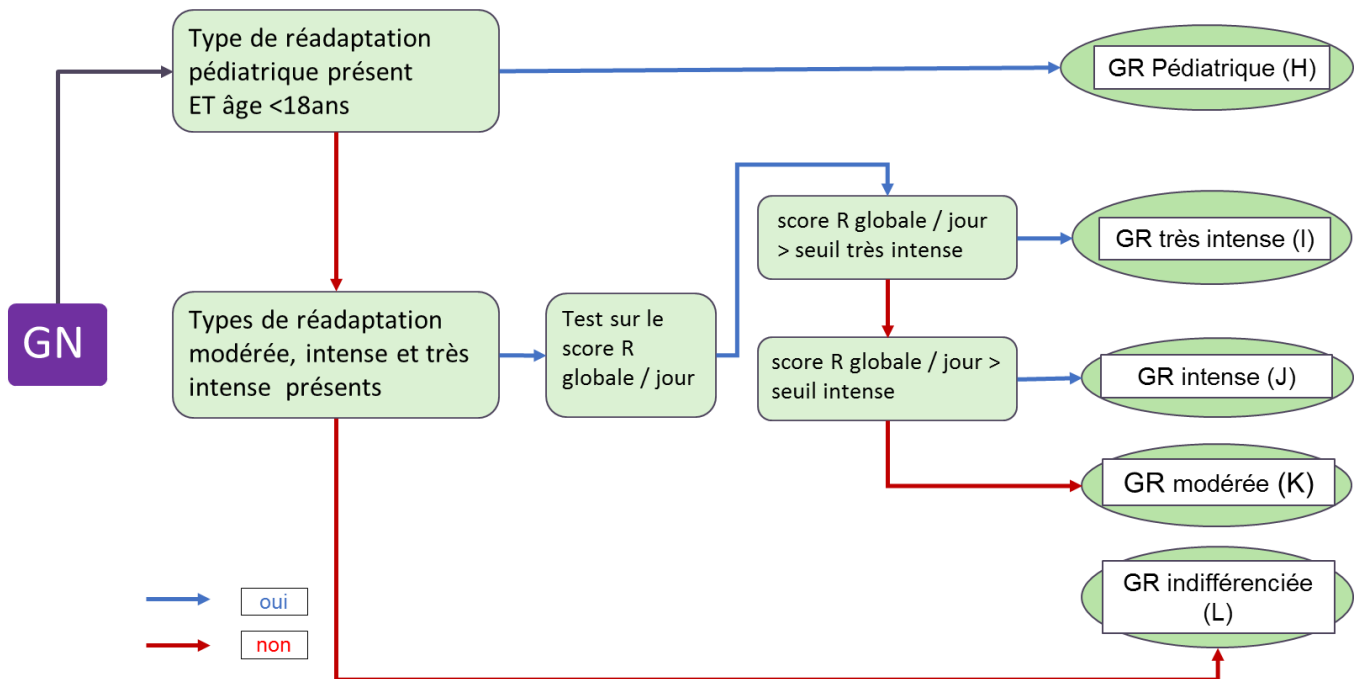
GN

Type de réadaptation pédiatrique présent ET âge <18ans

GR Pédiatrique (H)

Types de réadaptation modérée, intense et très intense présents

Test sur le score R globale / jour

score R globale / jour > seuil très intense

GR très intense (I)

score R globale / jour > seuil intense

GR intense (J)

GR modérée (K)

GR indifférenciée (L)

oui

non